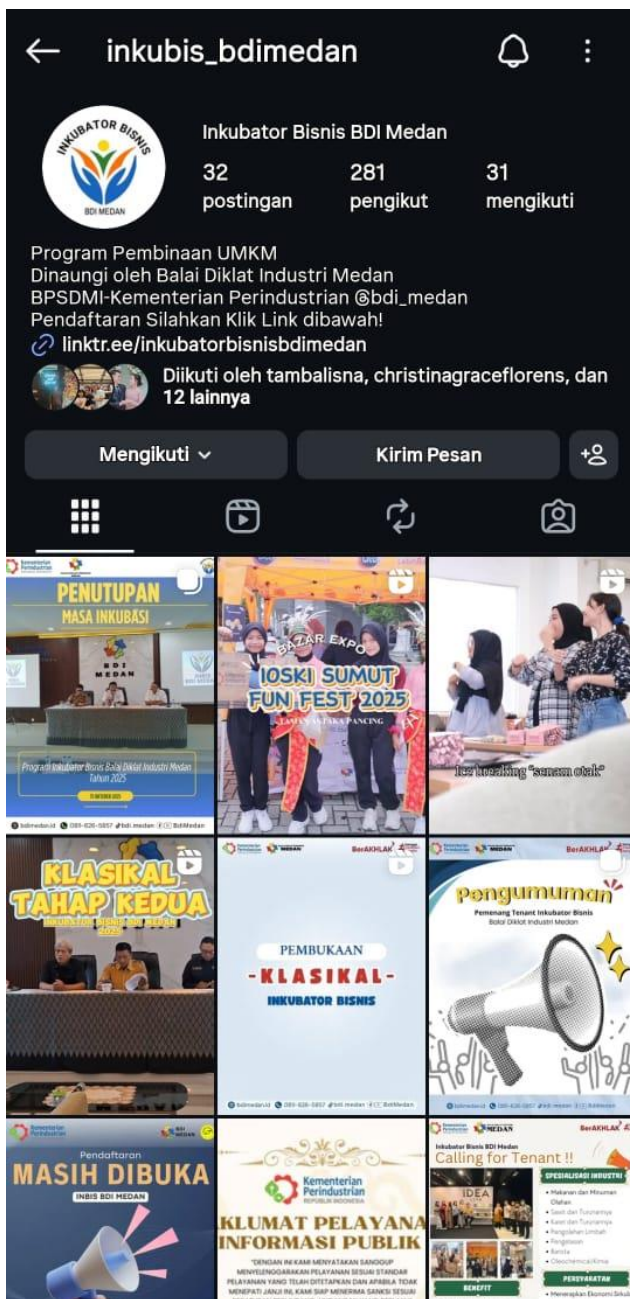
inkubis_bdimedan

INKUBATOR BISNIS
BDI MEDAN

Inkubator Bisnis BDI Medan

32 postingan
281 pengikut
31 mengikuti

Program Pembinaan UMKM
Dinaungi oleh Balai Diklat Industri Medan
BPSDMI-Kementerian Perindustrian @bdi_medan
Pendaftaran Silahkan Klik Link dibawah!
linktr.ee/inkubatorbisnisbdimedan

Diikuti oleh tambalisna, christinagraceflorens, dan 12 lainnya

Mengikuti
Kirim Pesan

PENUTUPAN
MASA INKUBASI
BDI MEDAN
Program Inkubator Bisnis Balai Diklat Industri Medan Tahun 2025
bdimedan.id 081-626-5857 bdi medan BdiMedan

BAZAR EXPO
IOSKI SUMUT FUN FEST 2025
LAPANGAN TAKA PANCING

Ice breaking "senam otak"

KLASIKAL
TAHAP KEDUA
INKUBATOR BISNIS BDI MEDAN
2025

Kementerian Perindustrian
BDI MEDAN
BerAKHLAK
PEMBUKAAN
-KLASIKAL-
INKUBATOR BISNIS
bdimedan.id 081-626-5857 bdi medan BdiMedan

Kementerian Perindustrian
BDI MEDAN
BerAKHLAK
Pengumuman
Pemenang Tenant Inkubator Bisnis
Balai Diklat Industri Medan
bdimedan.id 081-626-5857 bdi medan BdiMedan

Kementerian Perindustrian
BDI MEDAN
Pendaftaran
MASIH DIBUKA
INBIS BDI MEDAN

Kementerian Perindustrian
REPUBLIK INDONESIA
KLUMAT PELAYANA
INFORMASI PUBLIK
"DENGAN INI KAMI MENYATAKAN SANGGUP MENYELENGGARAKAN PELAYANAN SESUAI STANDAR PELAYANAN YANG TELAH DITETAPKAN DAN APABILA TIDAK MENEPATI JANJI INI, KAMI SIAP MENERIMA SANKSI SESUAI

Inkubator Bisnis BDI Medan
BDI MEDAN
BerAKHLAK
Calling for Tenant !!
SPESIALISASI INDUSTRI
• Makanan dan Minuman Olahan
• Sawit dan Turunannya
• Karet dan Turunannya
• Pengolahan Limbah
• Pengolahan
• Batsita
• Oleochemical/Kimia
PERSYARATAN
• Menerapkan Ekonomi Sirkul
IDEA
BENEFIT